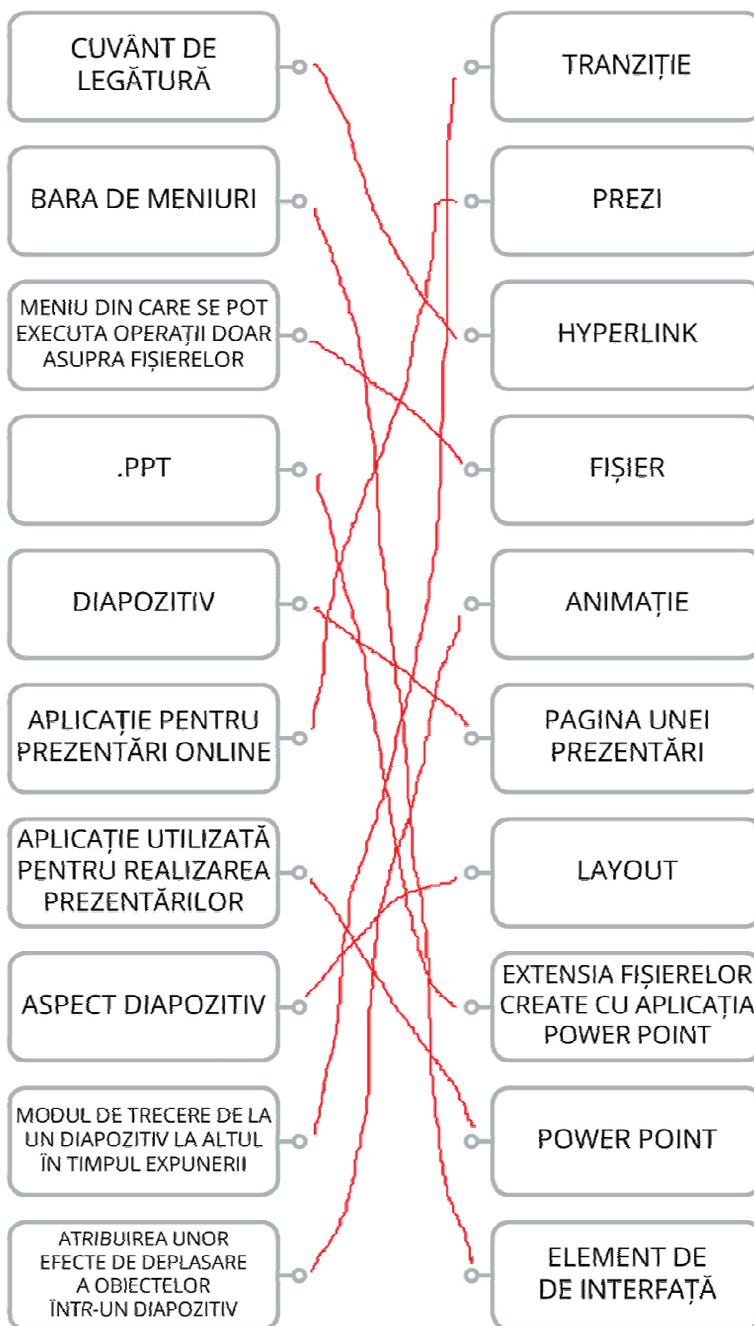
CUVÂNT DE LEGĂTURĂ

TRANZIȚIE

BARA DE MENIURI

PREZI

MENIU DIN CARE SE POT EXECUTA OPERAȚII DOAR ASUPRA FIȘIERELOR

HYPERLINK

.PPT

FIȘIER

DIAPOZITIV

ANIMAȚIE

APLICAȚIE PENTRU PREZENTĂRI ONLINE

PAGINA UNEI PREZENTĂRI

APLICAȚIE UTILIZATĂ PENTRU REALIZAREA PREZENTĂRILOR

LAYOUT

ASPECT DIAPOZITIV

EXTENSIA FIȘIERELOR CREATE CU APLICAȚIA POWER POINT

MODUL DE TRECERE DE LA UN DIAPOZITIV LA ALTUL ÎN TIMPUL EXPUNERII

POWER POINT

ATRIBUIREA UNOR EFECTE DE DEPLASARE A OBIECTELOR ÎNTR-UN DIAPOZITIV

ELEMENT DE DE INTERFAȚĂ